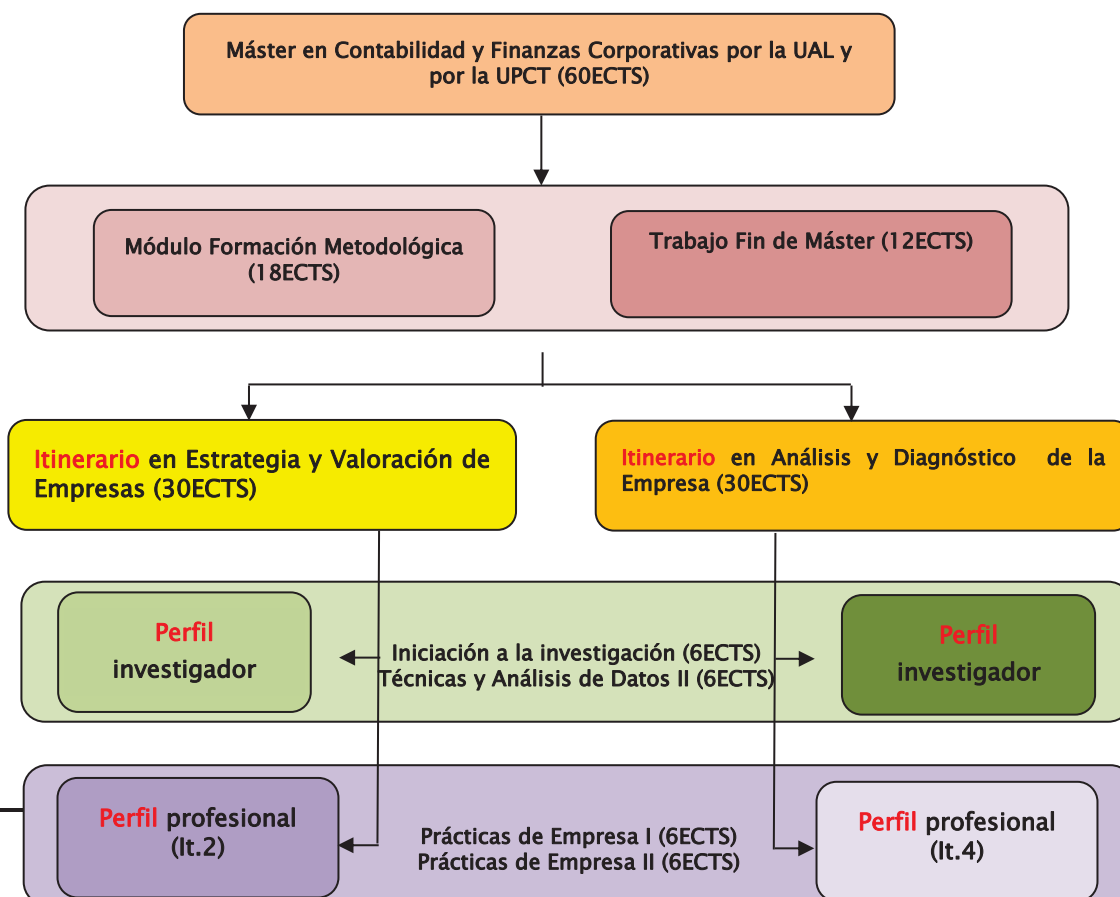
Máster en Contabilidad y Finanzas Corporativas por la UAL y por la UPCT (60ECTS)

Módulo Formación Metodológica (18ECTS)

Trabajo Fin de Máster (12ECTS)

Itinerario en Estrategia y Valoración de Empresas (30ECTS)

Itinerario en Análisis y Diagnóstico de la Empresa (30ECTS)

Perfil investigador

Iniciación a la investigación (6ECTS)
Técnicas y Análisis de Datos II (6ECTS)

Perfil investigador

Perfil profesional (It.2)

Prácticas de Empresa I (6ECTS)
Prácticas de Empresa II (6ECTS)

Perfil profesional (It.4)